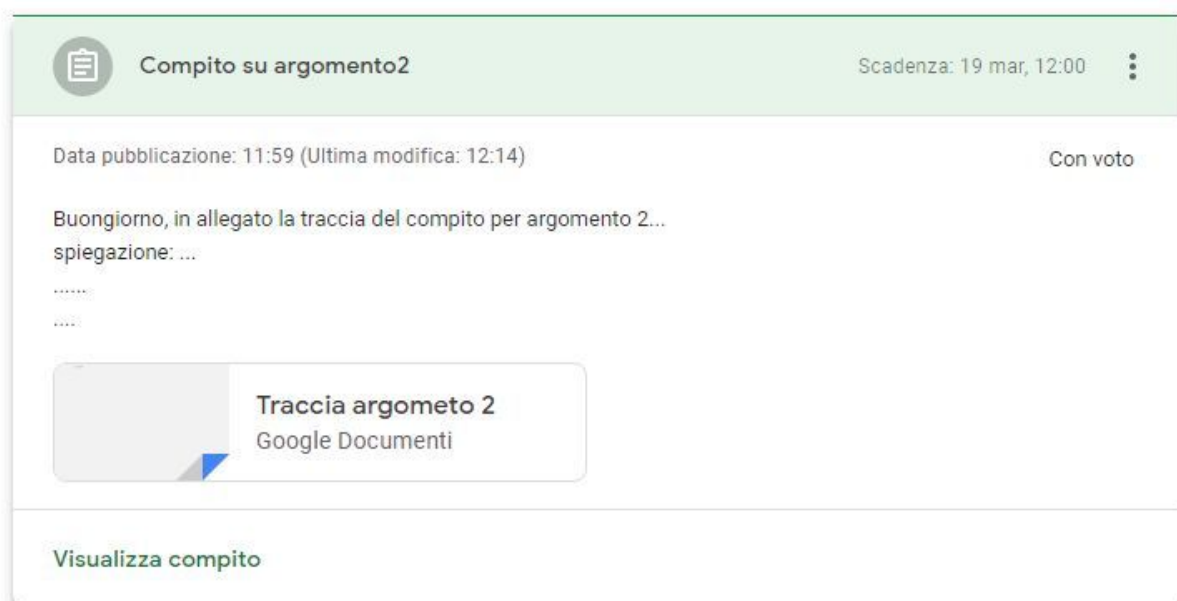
Compito su argomento2

Scadenza: 19 mar, 12:00

Data pubblicazione: 11:59 (Ultima modifica: 12:14)

Con voto

Buongiorno, in allegato la traccia del compito per argomento 2...
spiegazione: ...
......
....

Traccia argometo 2
Google Documenti

Visualizza compito